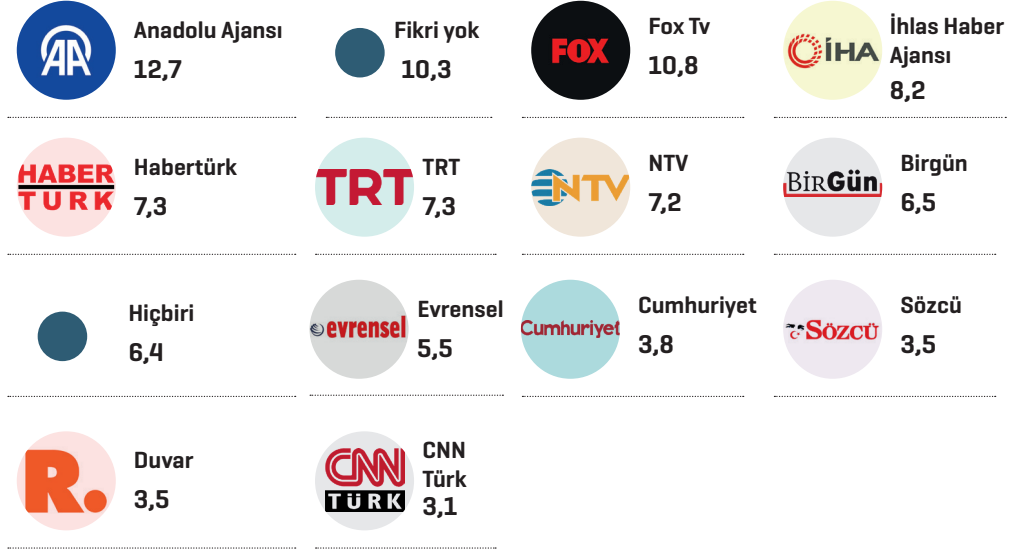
AA
Anadolu Ajansı
12,7

Fikri yok
10,3

FOX
Fox Tv
10,8

İHA
İhlas Haber Ajansı
8,2

HABER TÜRK
Habertürk
7,3

TRT
TRT
7,3

NTV
NTV
7,2

BirGün
Birgün
6,5

Hiçbiri
6,4

evrensel
Evrensel
5,5

Cumhuriyet
Cumhuriyet
3,8

Sözcü
Sözcü
3,5

R.
Duvar
3,5

CNN TÜRK
CNN Türk
3,1